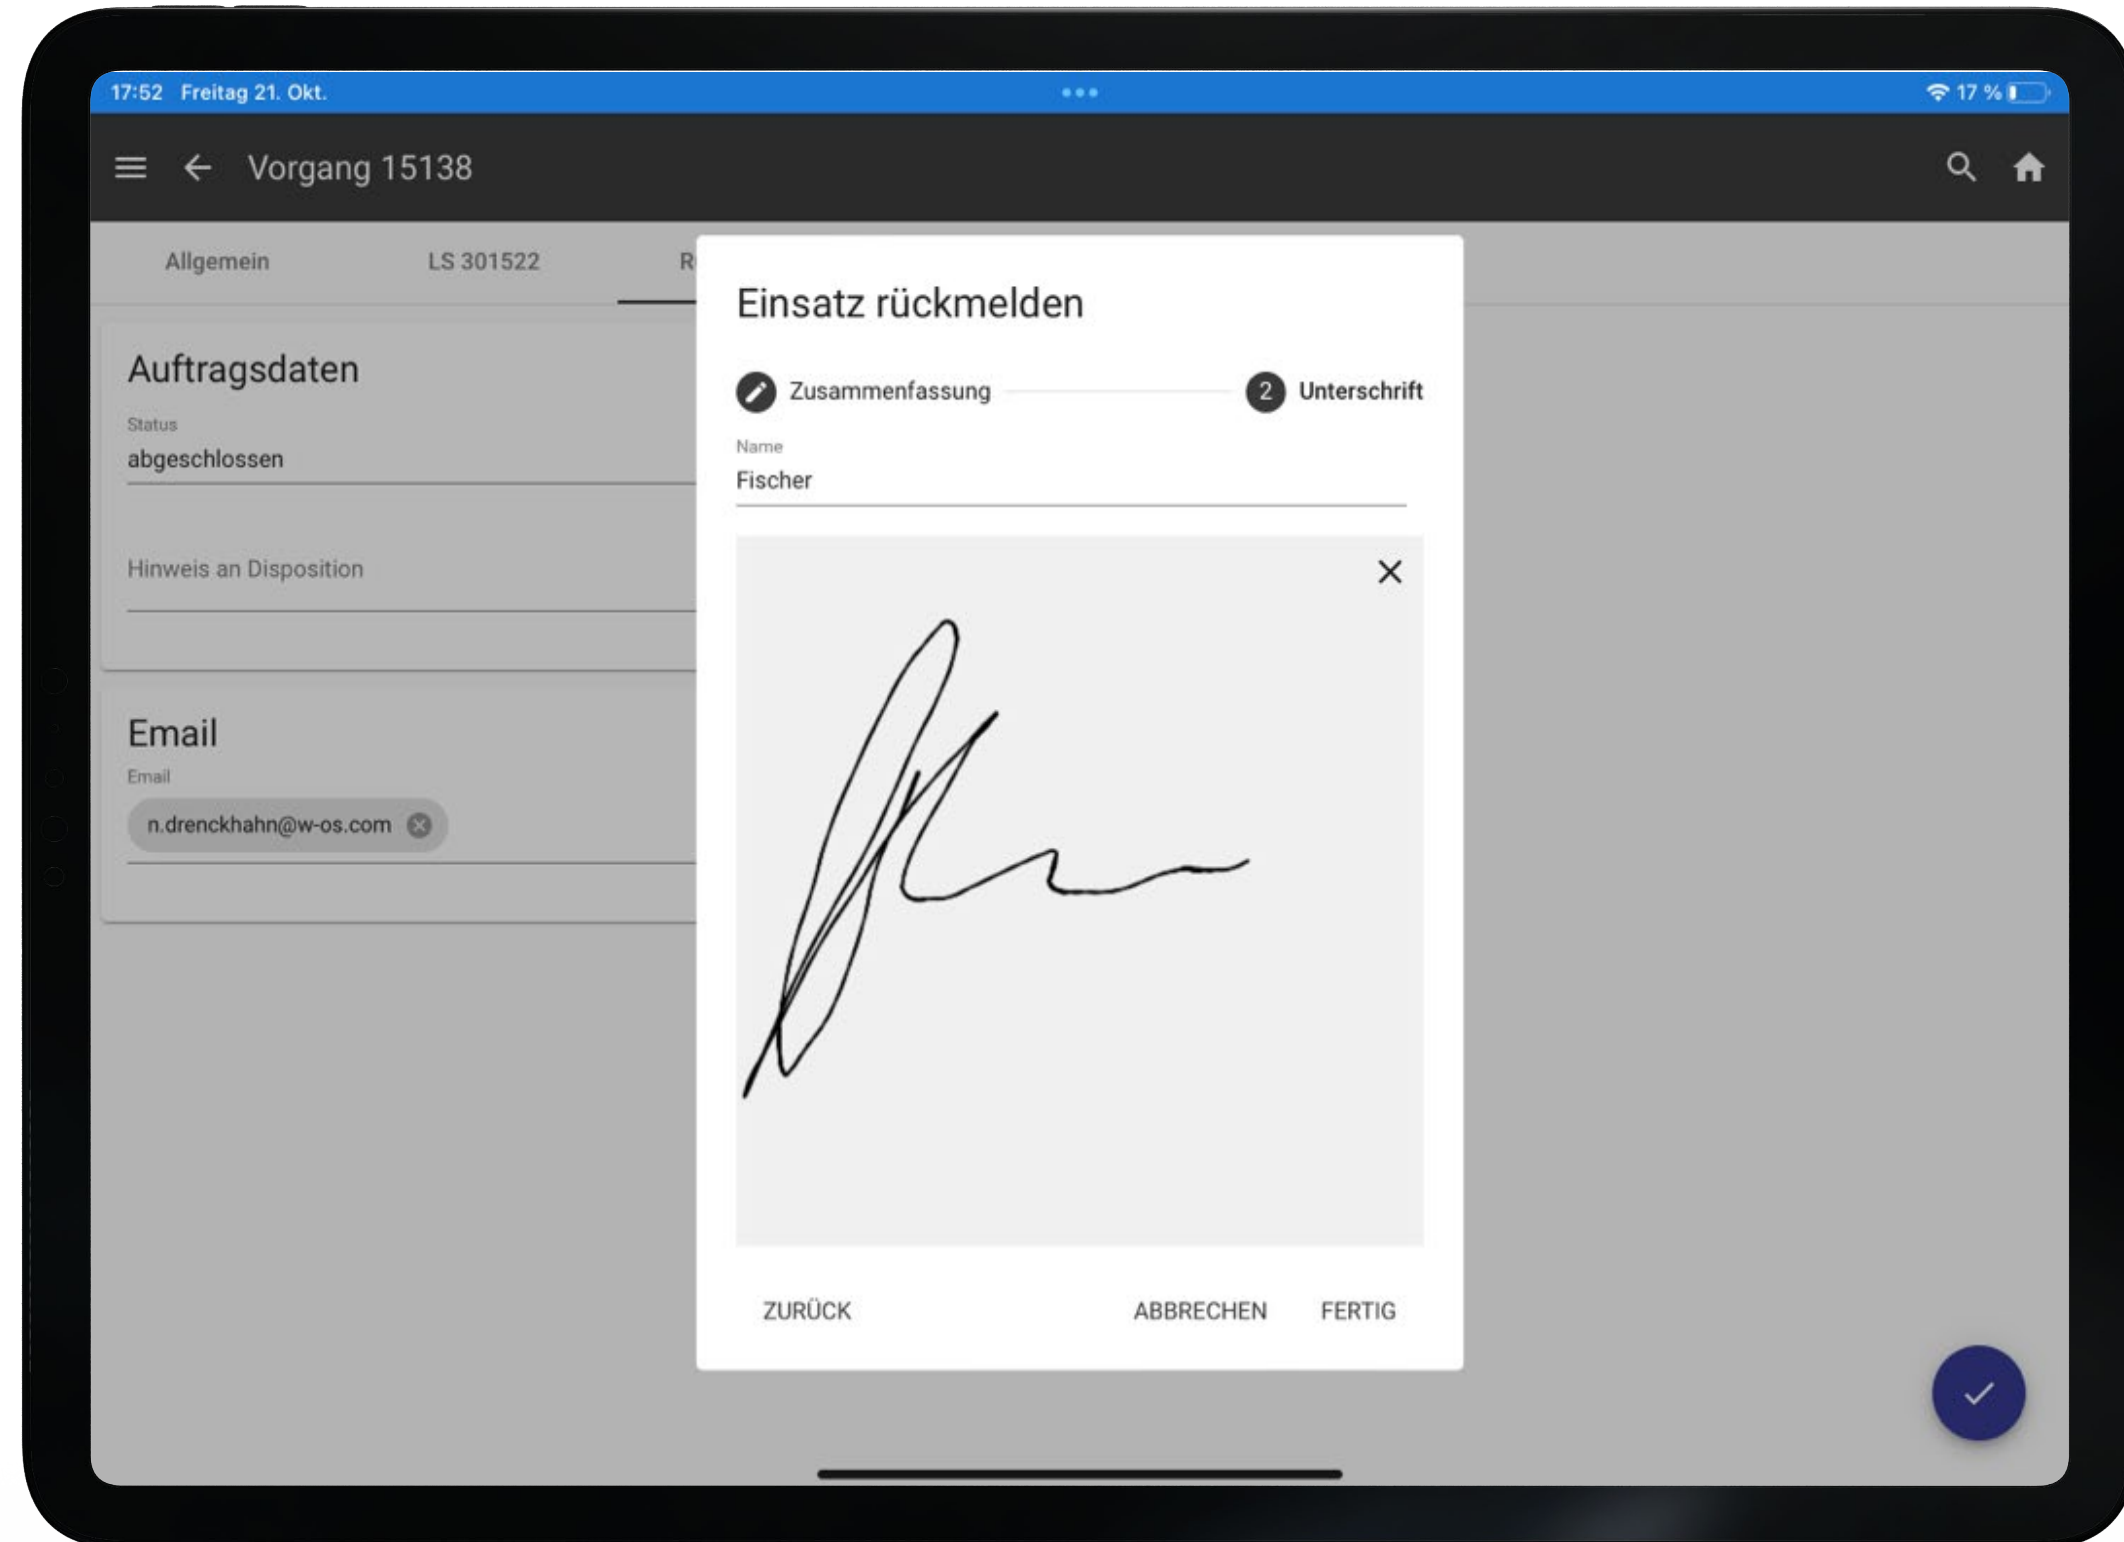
17:52 Freitag 21. Okt.

17 %

Vorgang 15138

Allgemein

LS 301522

R

Auftragsdaten

Status
abgeschlossen

Hinweis an Disposition

Email

Email
n.drenckhahn@w-os.com

Einsatz rückmelden

Zusammenfassung

2 Unterschrift

Name
Fischer

ZURÜCK

ABBRECHEN

FERTIG